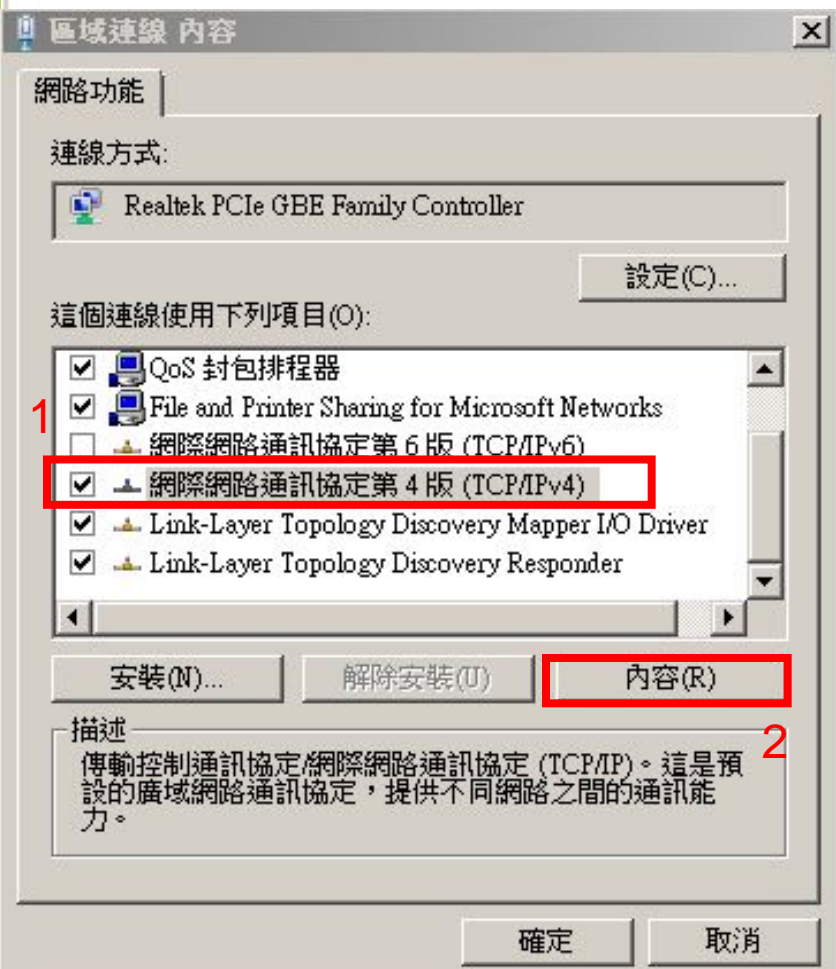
區域連線 內容

網路功能

連線方式:

Realtek PCIe GBE Family Controller

設定(C)...

這個連線使用下列項目(O):

QoS 封包排程器

1

File and Printer Sharing for Microsoft Networks

網際網路通訊協定第 6 版 (TCP/IPv6)

網際網路通訊協定第 4 版 (TCP/IPv4)

Link-Layer Topology Discovery Mapper I/O Driver

Link-Layer Topology Discovery Responder

安裝(N)...

解除安裝(U)

內容(R)

描述

2

傳輸控制通訊協定/網際網路通訊協定 (TCP/IP)。這是預設的廣域網路通訊協定，提供不同網路之間的通訊能力。

確定

取消